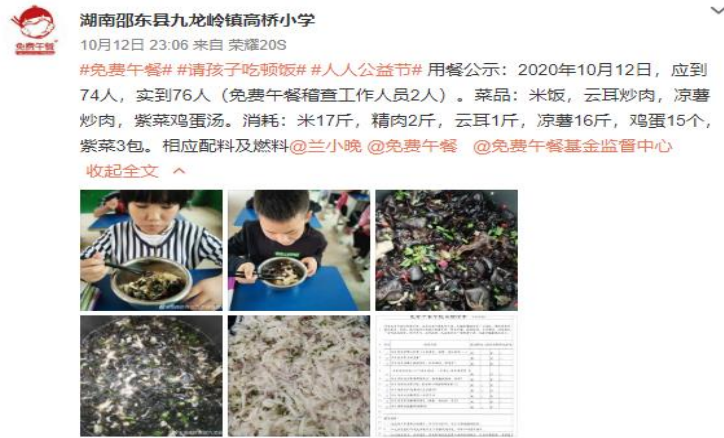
免费午餐

湖南邵东县九龙岭镇高桥小学
10月12日 23:06 来自 荣耀20S

#免费午餐# #请孩子吃顿饭# #人人公益节# 用餐公示：2020年10月12日，应到74人，实到76人（免费午餐稽查工作人员2人）。菜品：米饭，云耳炒肉，凉薯炒肉，紫菜鸡蛋汤。消耗：米17斤，精肉2斤，云耳1斤，凉薯16斤，鸡蛋15个，紫菜3包。相应配料及燃料@兰小晚 @免费午餐 @免费午餐基金监督中心
收起全文 ^